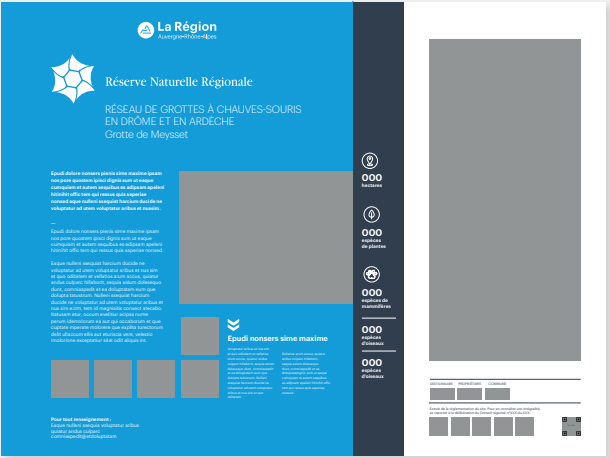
La Région
Auvergne-Rhône-Alpes

Réserve Naturelle Régionale

RÉSEAU DE GROTTES À CHAUVES-SOURIS EN DRÔME ET EN ARDÈCHE
Grotte de Meysset

Epudi dolore nonsers pienis sime maxime ipsam nos pore quostem ipsaci dignis eum ut eaque cumquiam et autem sequibus ex adipsam apelent hiciniltit offic tem qui resequ quis saperias nonsed aque nullent esequist harcium ducide ne voluptatur ad utem voluptatur aribus et nossim.

Epudi dolore nonsers pienis sime maxime ipsam nos pore quostem ipsaci dignis eum ut eaque cumquiam et autem sequibus ex adipsam apelent hiciniltit offic tem qui resequ quis saperias nonsed.

Eaque nullent esequist harcium ducide ne voluptatur ad utem voluptatur aribus et nus am et quo odiscient et vellenis eum aceus, quiatur andae culpaec. Nihilicim, sequas adum doloraequ dunt, comnisequidt et ea doluptatem eum que dolupta temuinum. Nullent esequist harcium ducide ne voluptatur ad utem voluptatur aribus et nus am autem, ten id magnistitis consect emendis beleniam etur, occum estribin acipis nume perum idemoloum ex aut qui occullatum et que cuptiate imperate molestore que expilita furectorum delit ullacurum ellis aut eturecia vere, velestiu molorume exceptatur sitat odit aliquis am.

Pour tout renseignement :
Eaque nullent esequist voluptatur aribus quiatur andae culpaec
comnasepedit@eddiuptatem

Epudi nonsers sime maxime

000
hectares

000
espèces de plantes

000
espèces de mammifères

000
espèces d'oiseaux

000
espèces d'oiseaux

GESTIONNAIRE PROPRIÉTAIRE COMMUNE